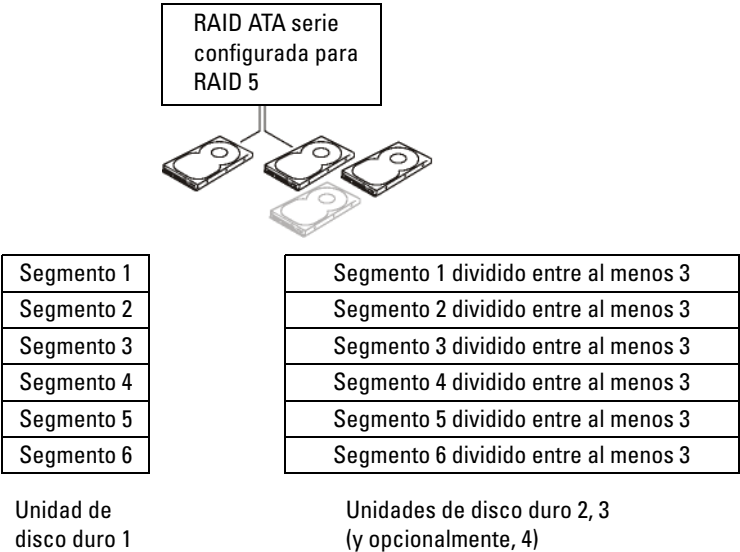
RAID ATA serie configurada para RAID 5

| Segmento 1 |
|---|
| Segmento 2 |
| Segmento 3 |
| Segmento 4 |
| Segmento 5 |
| Segmento 6 |

| Segmento 1 dividido entre al menos 3 |
|---|
| Segmento 2 dividido entre al menos 3 |
| Segmento 3 dividido entre al menos 3 |
| Segmento 4 dividido entre al menos 3 |
| Segmento 5 dividido entre al menos 3 |
| Segmento 6 dividido entre al menos 3 |

Unidad de disco duro 1

Unidades de disco duro 2, 3 (y opcionalmente, 4)